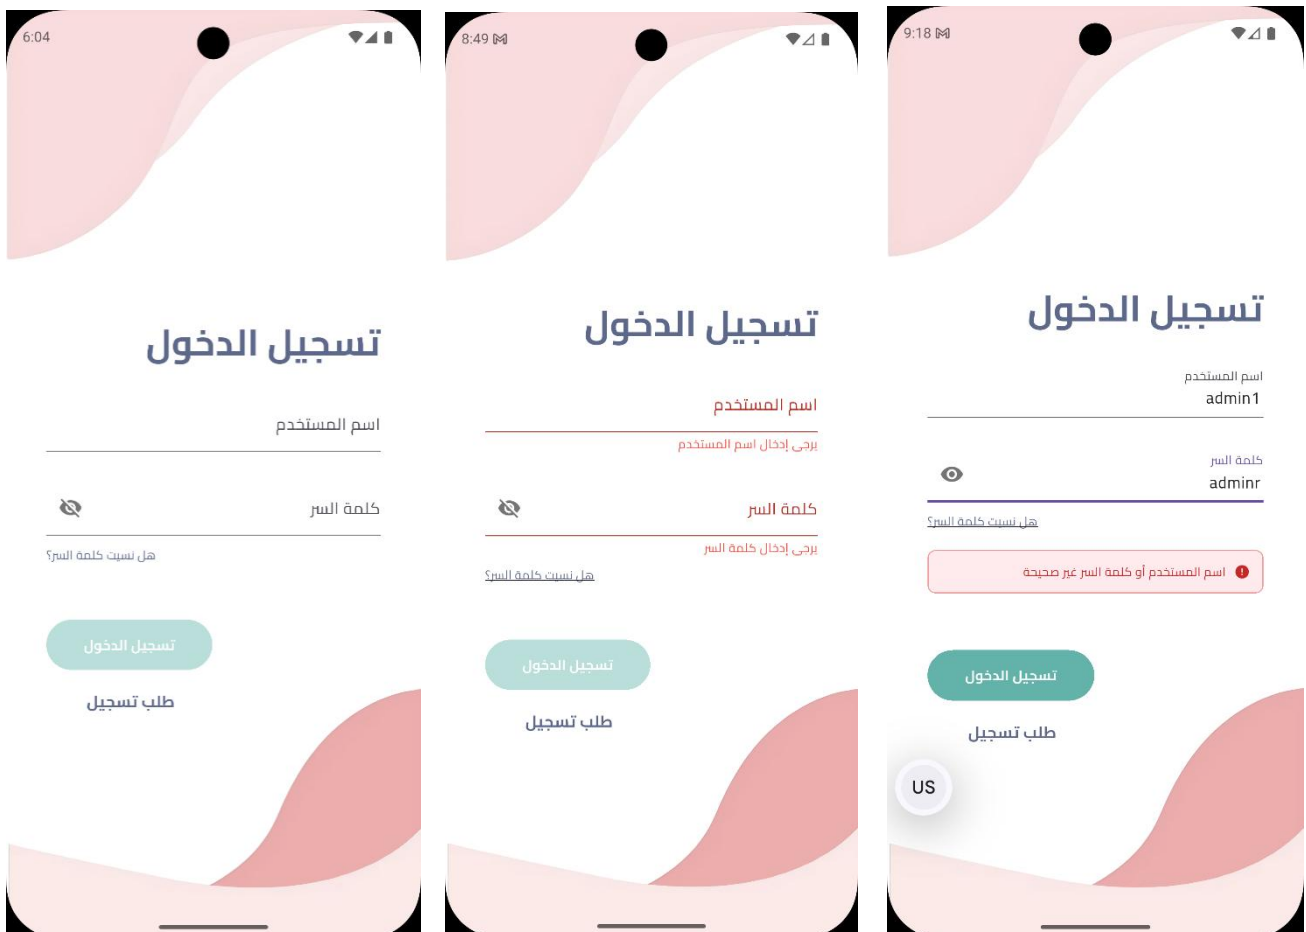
6:04

تسجيل الدخول

اسم المستخدم

كلمة السر

هل نسيت كلمة السر؟

تسجيل الدخول

طلب تسجيل

8:49

تسجيل الدخول

اسم المستخدم

يرجى إدخال اسم المستخدم

كلمة السر

يرجى إدخال كلمة السر

هل نسيت كلمة السر؟

تسجيل الدخول

طلب تسجيل

9:18

تسجيل الدخول

اسم المستخدم
admin1

كلمة السر
adminr

هل نسيت كلمة السر؟

اسم المستخدم أو كلمة السر غير صحيحة

تسجيل الدخول

طلب تسجيل

US